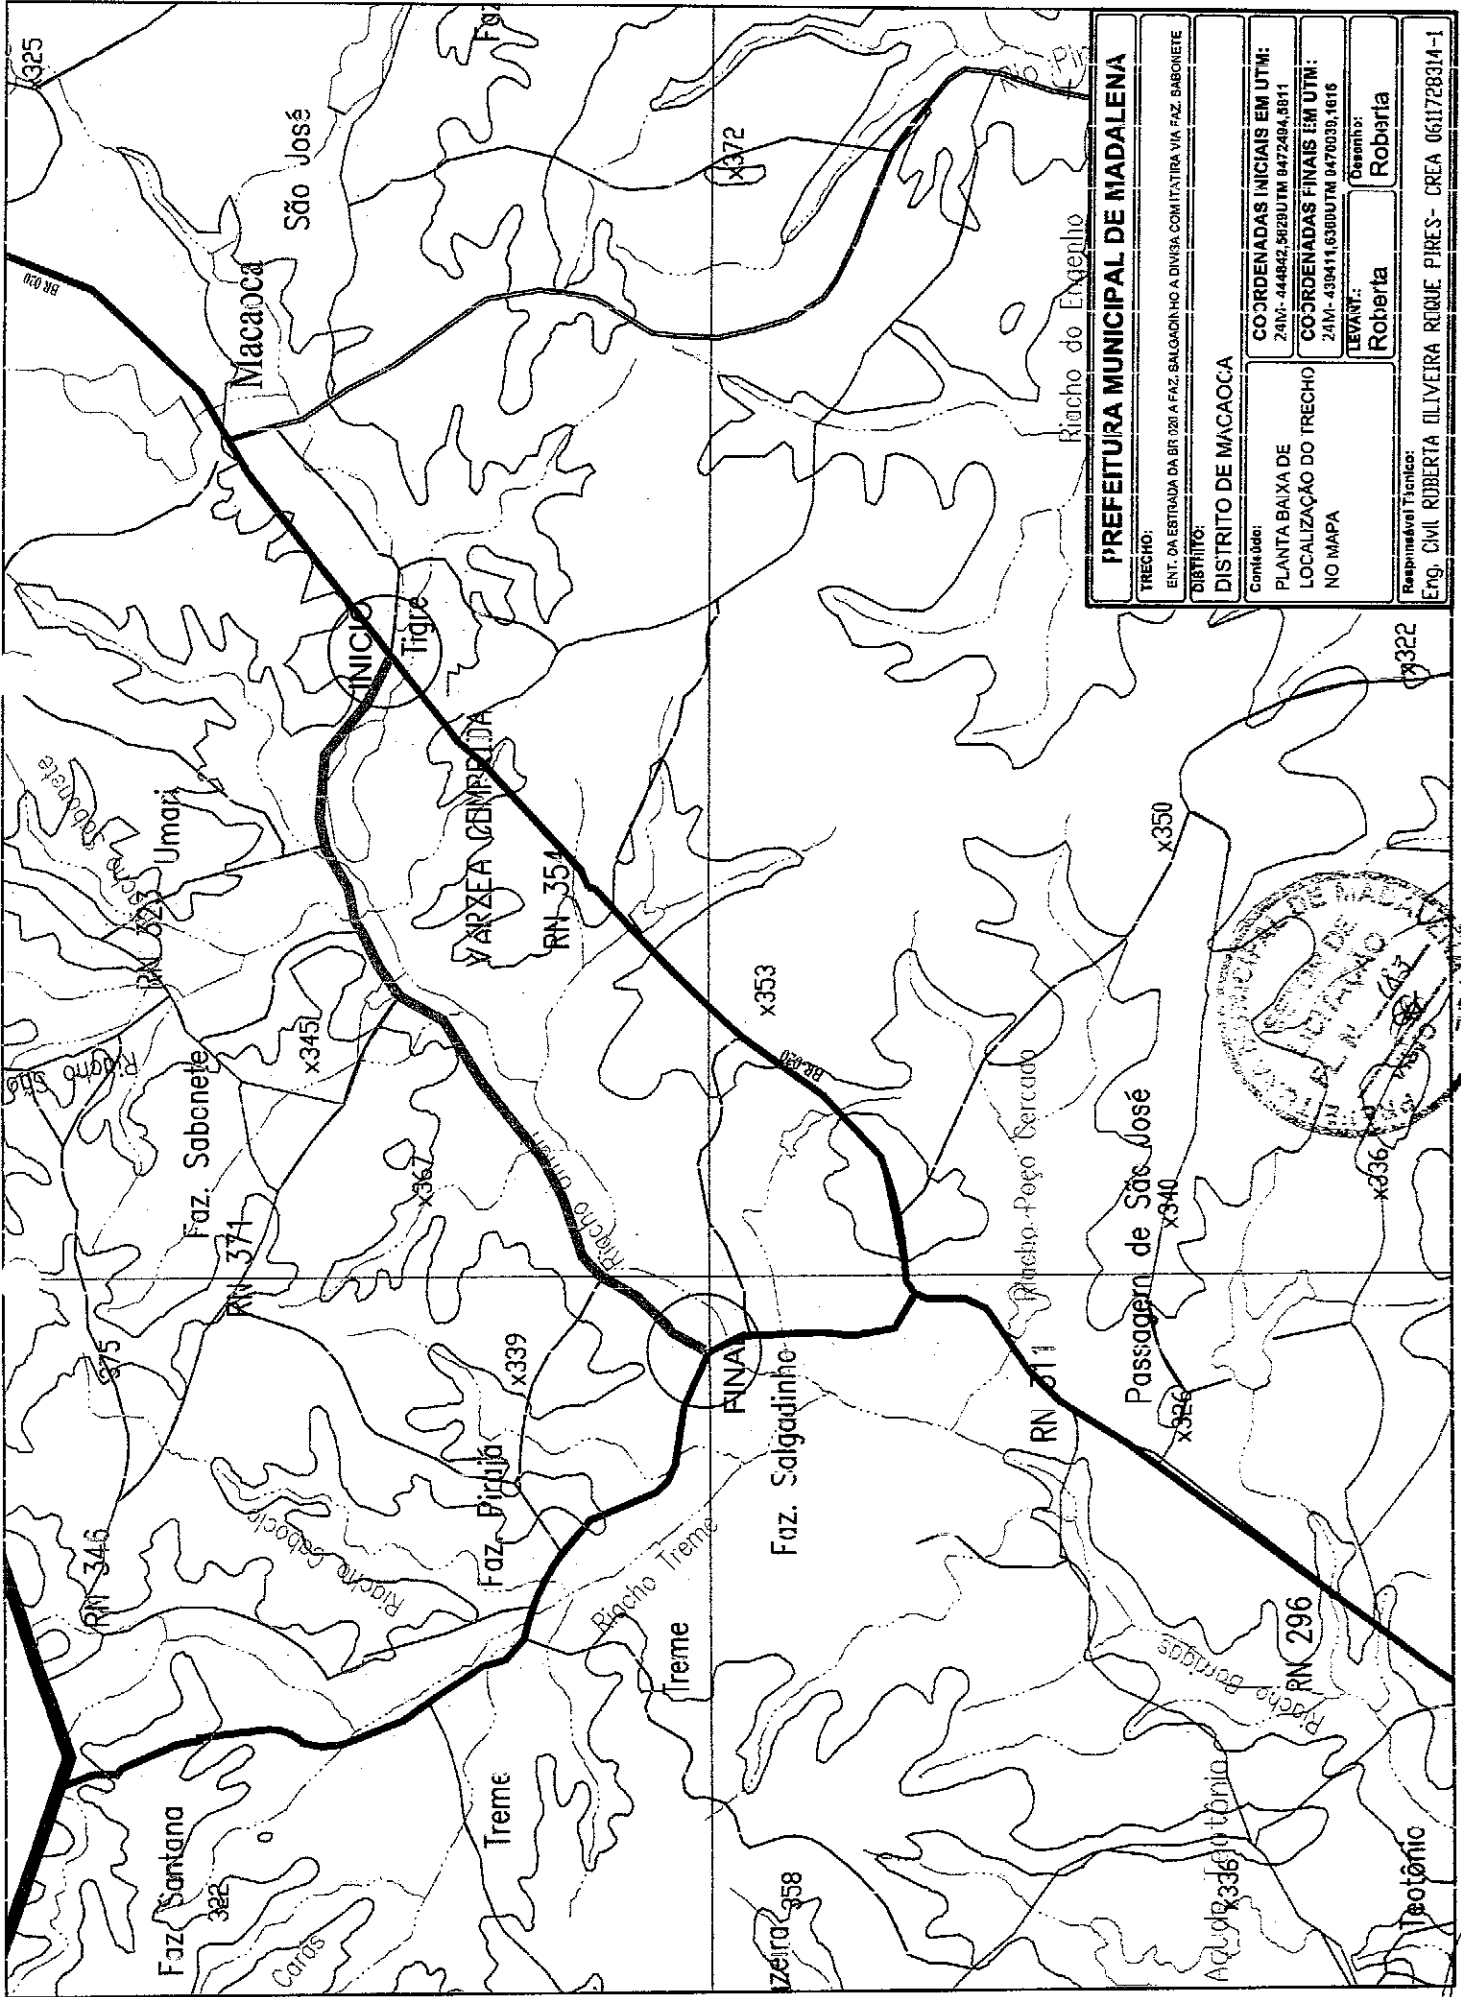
PREFEITURA MUNICIPAL DE MADALENA
TRECHO:
ENT. DA ESTRADA DA BR 020 A FAZ. SALGADINHO A DIVISA COM ITATIRA VIA FAZ. SABONETE
DISTRITO:
DISTRITO DE MACAOCA
Conteúdo:
PLANTA BAIXA DE LOCALIZAÇÃO DO TRECHO NO MAPA
COORDENADAS INICIAIS EM UTM:
24M- 444842,5629UTM 9472494,5811
COORDENADAS FINAIS EM UTM:
24M- 439411,6360UTM 9470039,1616
LEVANT.:
Roberta
Desenho:
Roberta
Responsável Técnico:
Eng. Civil ROBERTA OLIVEIRA ROQUE PIRES- CREA 061172831-1

x325
São José
Macaoca
BR 020
x372
Riacho do Engenho
INICIO
Tigre
VARZEA COMPRIDA
RN 354
Umari
RN 323
Riacho Sabonete
x345
Faz. Sabonete
RN 371
x367
Riacho
x353
BR 020
x350
Riacho Poço Cercado
Passagem de São José
x340
x336
x322
FINAL
Faz. Salgadinho
RN 371
x326
x339
Faz. Piruiá
Riacho Caboclo
375
RN 346
Riacho Treme
Treme
Treme
RN 296
Riacho Borrigas
Faz. Santana
322
Caras
358
Açude Teotônio
x336
Teotônio
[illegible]